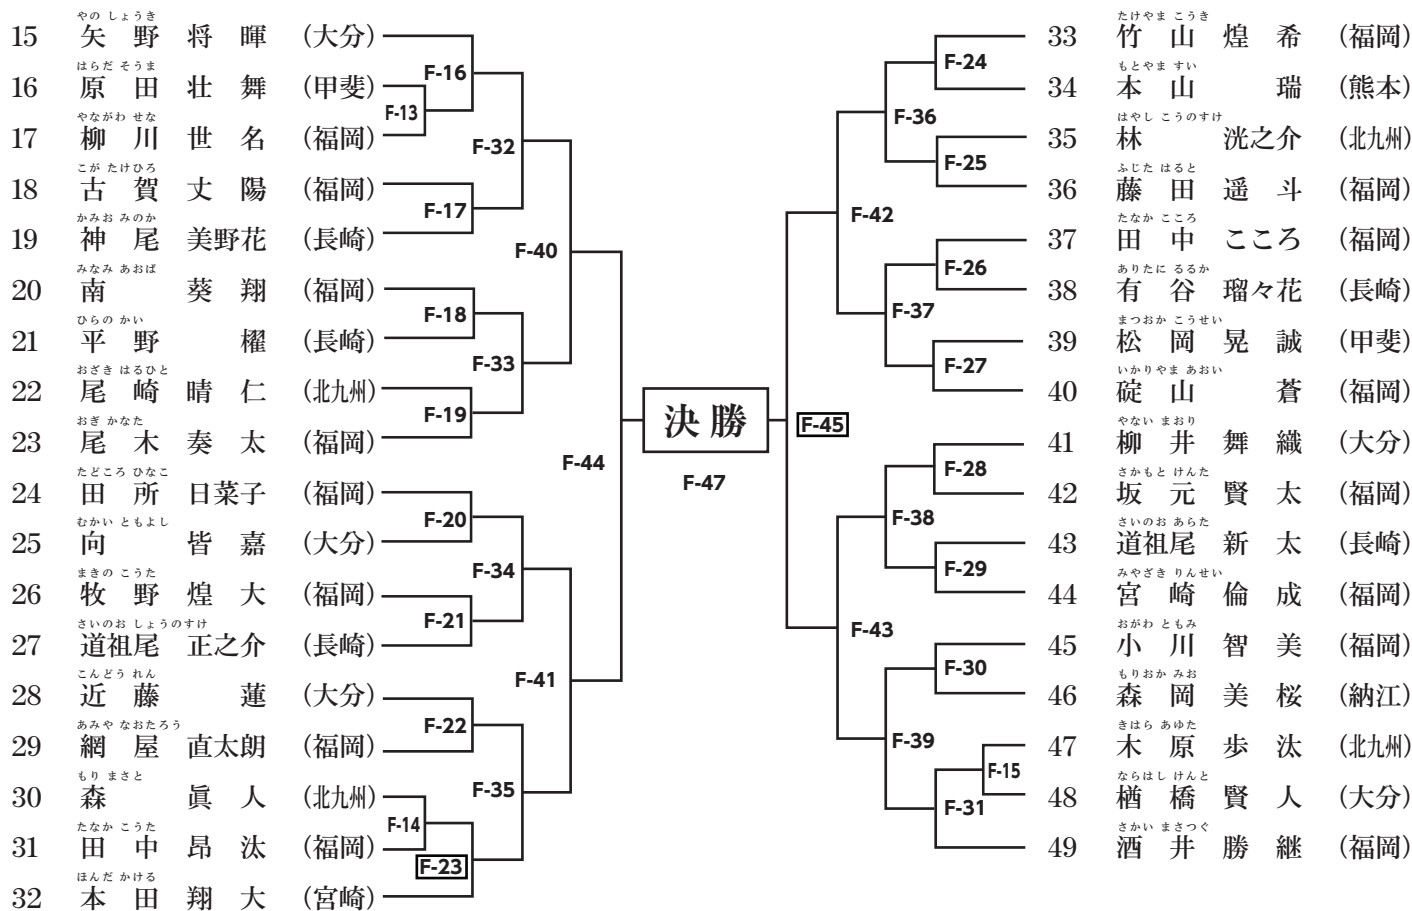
15 やの しょうき 矢野 将暉 (大分)
16 はらだ そうま 原田 壮舞 (甲斐)
17 やながわ せな 柳川 世名 (福岡)
18 こが たけひろ 古賀 丈陽 (福岡)
19 かみお みのか 神尾 美野花 (長崎)
20 みなみ あおば 南 葵翔 (福岡)
21 ひらの かい 平野 櫂 (長崎)
22 おざき はるひと 尾崎 晴仁 (北九州)
23 おぎ かなた 尾木 奏太 (福岡)
24 たどころ ひなこ 田所 日菜子 (福岡)
25 むかい ともよし 向 皆嘉 (大分)
26 まきの こうた 牧野 煌大 (福岡)
27 さいのお しょうのすけ 道祖尾 正之介 (長崎)
28 こんどう れん 近藤 蓮 (大分)
29 あみや なおたろう 網屋 直太朗 (福岡)
30 もり まさと 森 眞人 (北九州)
31 たなか こうた 田中 昂汰 (福岡)
32 ほんだ かける 本田 翔大 (宮崎)

F-16
F-13
F-32
F-17
F-40
F-18
F-33
F-19
F-44
F-20
F-34
F-21
F-41
F-22
F-35
F-14
F-23

決勝
F-47
F-45

F-24
F-36
F-25
F-42
F-26
F-37
F-27
F-28
F-38
F-29
F-43
F-30
F-39
F-15
F-31

33 たけやま こうき 竹山 煌希 (福岡)
34 もとやま すい 本山 瑞 (熊本)
35 はやし こうのすけ 林 洸之介 (北九州)
36 ふじた はると 藤田 遥斗 (福岡)
37 たなか こころ 田中 こころ (福岡)
38 ありたに るるか 有谷 瑠々花 (長崎)
39 まつおか こうせい 松岡 晃誠 (甲斐)
40 いかりやま あおい 碇山 蒼 (福岡)
41 やない まおり 柳井 舞織 (大分)
42 さかもと けんた 坂元 賢太 (福岡)
43 さいのお あらた 道祖尾 新太 (長崎)
44 みやざき りんせい 宮崎 倫成 (福岡)
45 おがわ ともみ 小川 智美 (福岡)
46 もりおか みお 森岡 美桜 (納江)
47 きはら あゆた 木原 歩汰 (北九州)
48 ならはし けんと 楢橋 賢人 (大分)
49 さかい まさつぐ 酒井 勝継 (福岡)